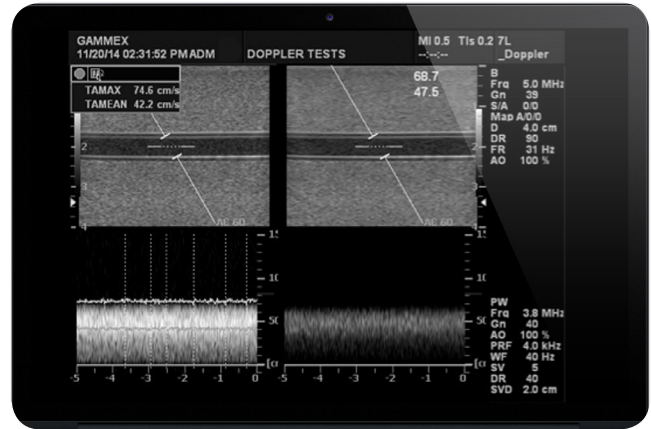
GAMMEX
11/20/14 02:31:52 PMADM

DOPPLER TESTS

MI 0.5 TIs 0.2 7L
--:--:-- _Doppler

TAMAX 74.6 cm/s
TAMEAN 42.2 cm/s

68.7
47.5

2
3
4

AC 60

AC 60

B
Frq 5.0 MHz
Gn 39
S/A 0/0
Map A/0/0
D 4.0 cm
DR 90
FR 31 Hz
AO 100 %

15
10
50
[cm/s]

15
10
50
[cm/s]

-5 -4 -3 -2 -1 0
-5 -4 -3 -2 -1 0

PW
Frq 3.8 MHz
Gn 40
AO 100 %
PRF 4.0 kHz
WF 40 Hz
SV 5
DR 40
SVD 2.0 cm